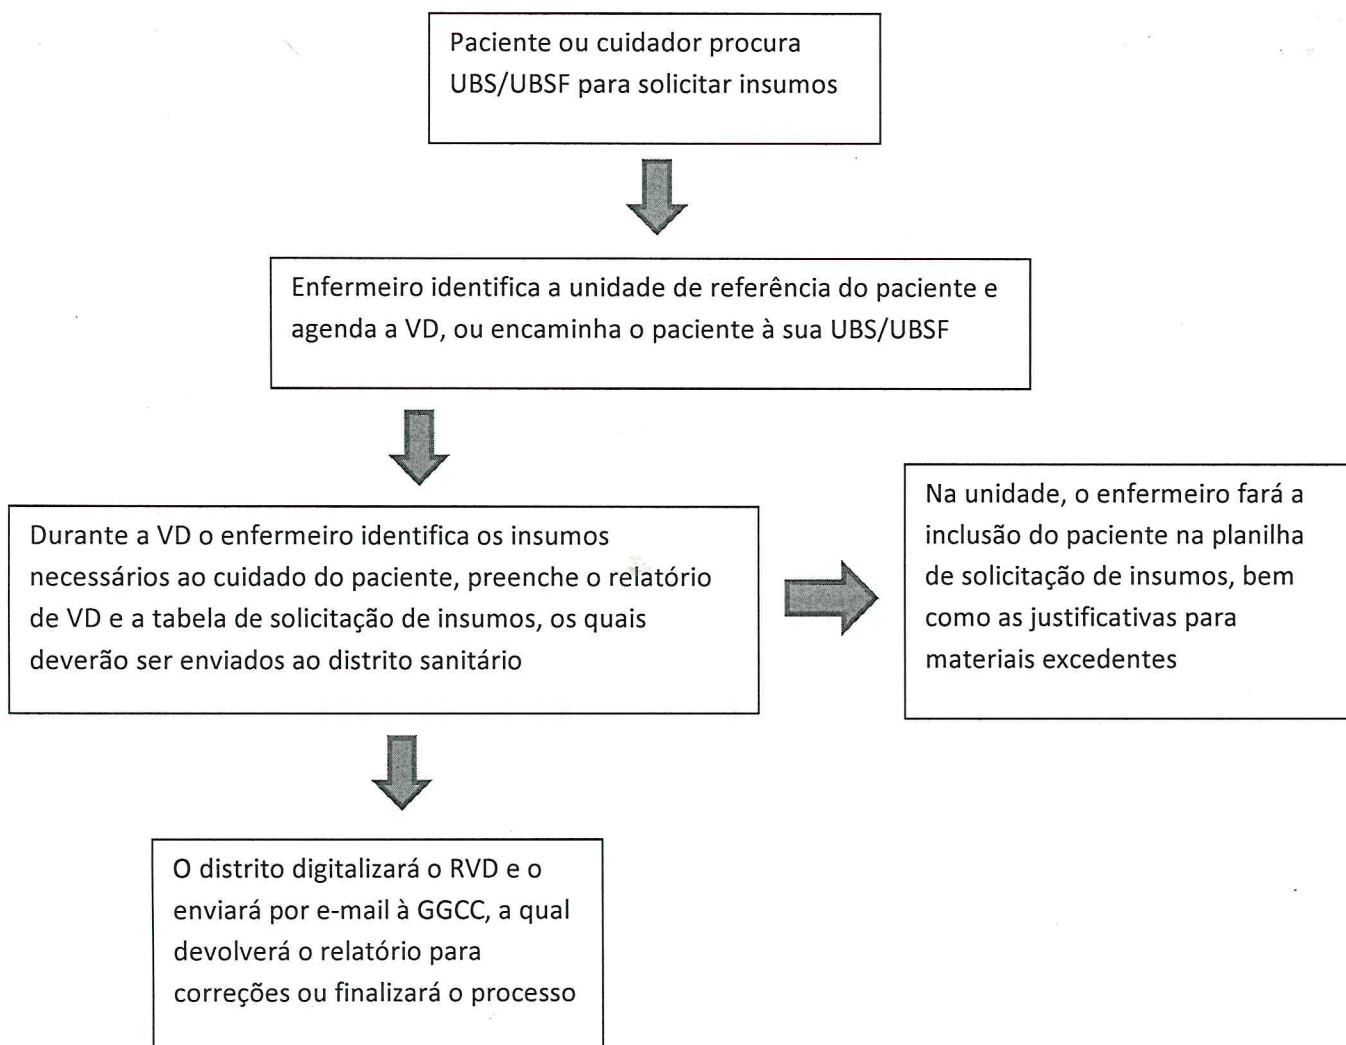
Paciente ou cuidador procura UBS/UBSF para solicitar insumos

Enfermeiro identifica a unidade de referência do paciente e agenda a VD, ou encaminha o paciente à sua UBS/UBSF

Durante a VD o enfermeiro identifica os insumos necessários ao cuidado do paciente, preenche o relatório de VD e a tabela de solicitação de insumos, os quais deverão ser enviados ao distrito sanitário

Na unidade, o enfermeiro fará a inclusão do paciente na planilha de solicitação de insumos, bem como as justificativas para materiais excedentes

O distrito digitalizará o RVD e o enviará por e-mail à GGCC, a qual devolverá o relatório para correções ou finalizará o processo